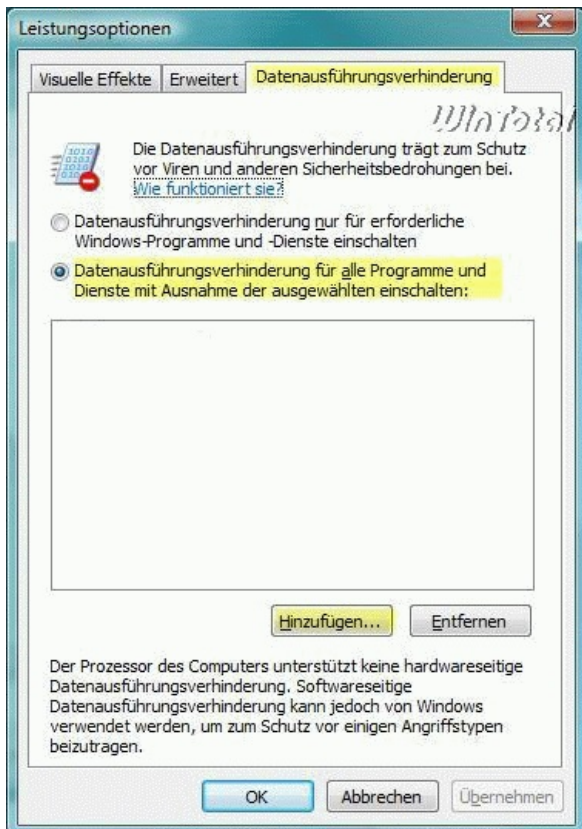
Leistungsoptionen

Visuelle Effekte | Erweitert | Datenausführungsverhinderung

Wintotal

Die Datenausführungsverhinderung trägt zum Schutz vor Viren und anderen Sicherheitsbedrohungen bei. Wie funktioniert sie?

Datenausführungsverhinderung nur für erforderliche Windows-Programme und -Dienste einschalten

Datenausführungsverhinderung für alle Programme und Dienste mit Ausnahme der ausgewählten einschalten:

Hinzufügen... Entfernen

Der Prozessor des Computers unterstützt keine hardwareseitige Datenausführungsverhinderung. Softwareseitige Datenausführungsverhinderung kann jedoch von Windows verwendet werden, um zum Schutz vor einigen Angriffstypen beizutragen.

OK Abbrechen Übernehmen